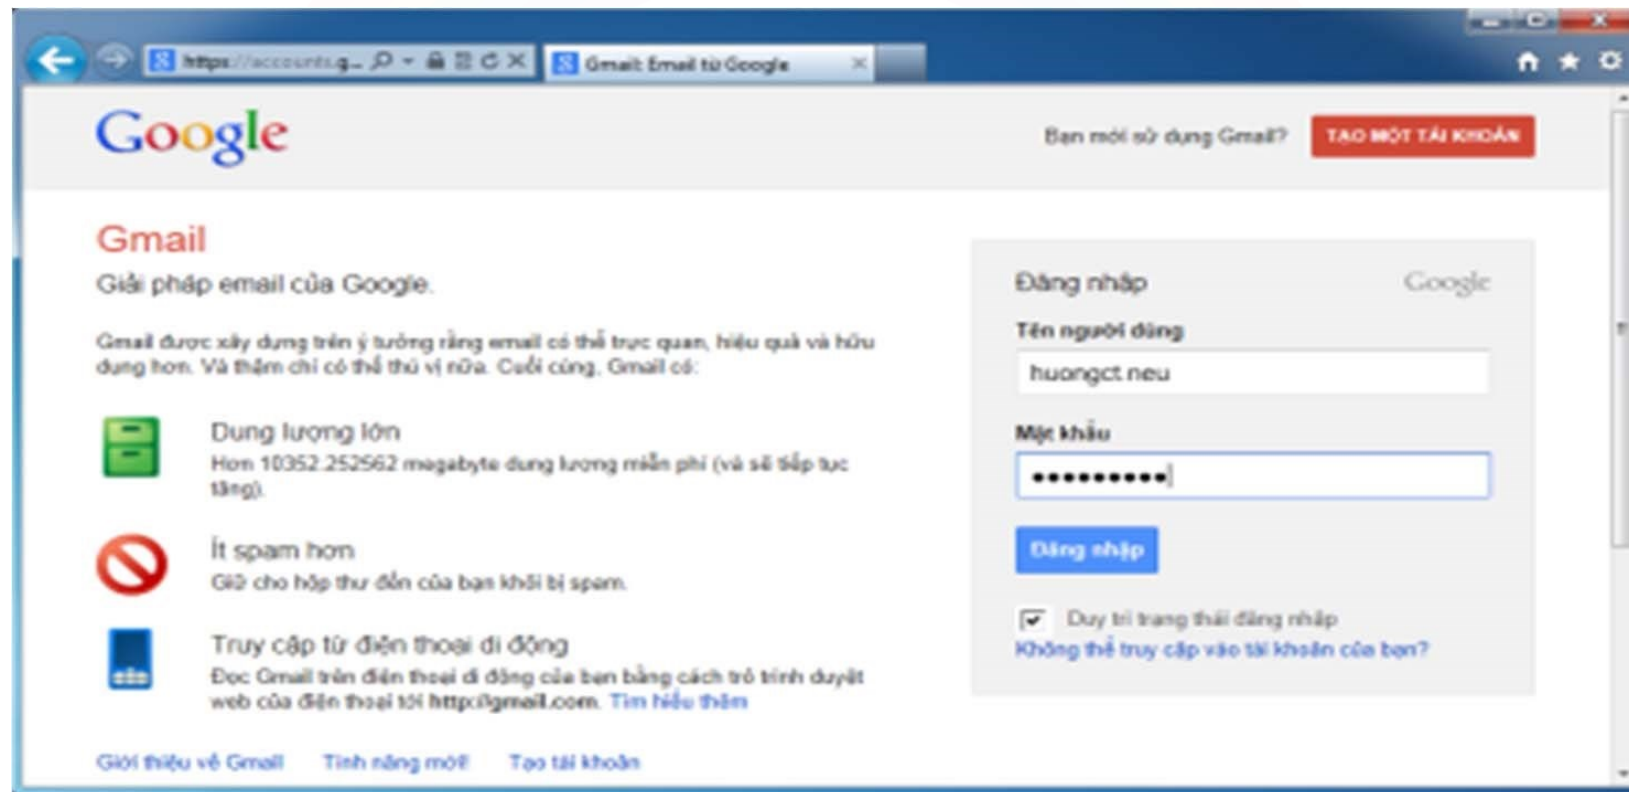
https://accounts.g...

Gmail: Email từ Google

Google

Bạn mới sử dụng Gmail?

TẠO MỘT TÀI KHOẢN

Gmail

Giải pháp email của Google.

Gmail được xây dựng trên ý tưởng rằng email có thể trực quan, hiệu quả và hữu dụng hơn. Và thậm chí có thể thú vị nữa. Cuối cùng, Gmail có:

Dung lượng lớn

Hơn 10352.252562 megabyte dung lượng miễn phí (và sẽ tiếp tục tăng).

Ít spam hơn

Giữ cho hộp thư đến của bạn khỏi bị spam.

Truy cập từ điện thoại di động

Đọc Gmail trên điện thoại di động của bạn bằng cách trỏ trình duyệt web của điện thoại tới http://gmail.com. Tìm hiểu thêm

Giới thiệu về Gmail Tính năng mới Tạo tài khoản

Đăng nhập

Google

Tên người dùng

huongct.neu

Mật khẩu

••••••••••

Đăng nhập

Duy trì trạng thái đăng nhập

Không thể truy cập vào tài khoản của bạn?